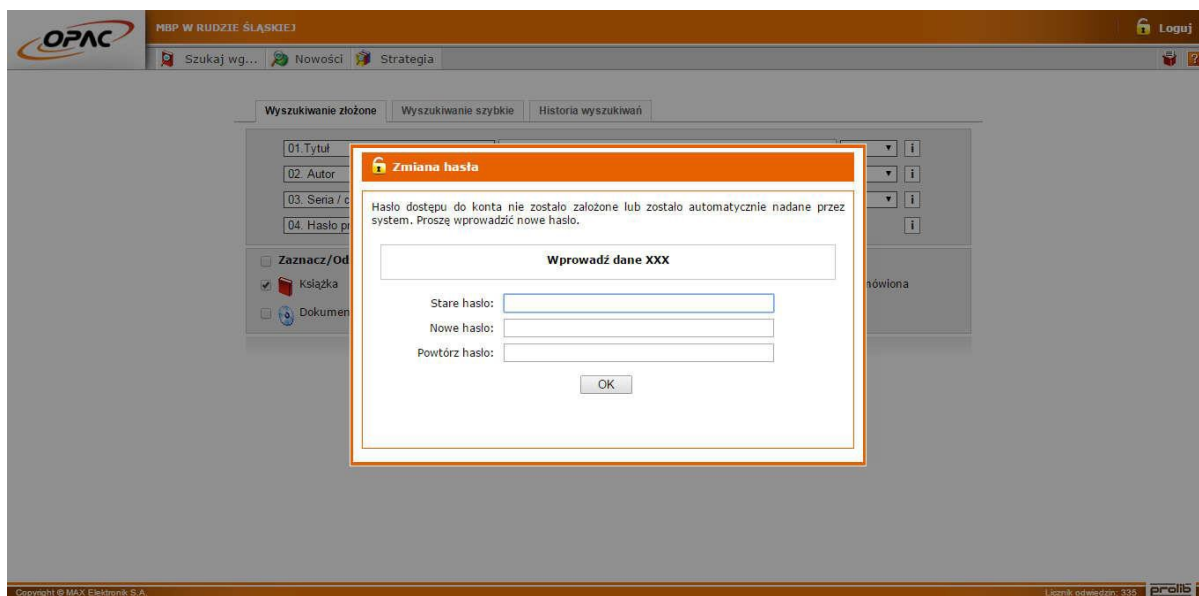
OPAC

MBP W RUDZIE ŚLĄSKIEJ

Loguj

Szukaj wg... Nowości Strategia

Wyszukiwanie złożone | Wyszukiwanie szybkie | Historia wyszukiwań

01.Tytuł
02. Autor
03. Seria / c
04. Hasło p

Zaznacz/Od
Książka
Dokumen

nówiona

Zmiana hasła

Hasło dostępu do konta nie zostało założone lub zostało automatycznie nadane przez system. Proszę wprowadzić nowe hasło.

Wprowadź dane XXX

Stare hasło:
Nowe hasło:
Powtórz hasło:

OK

Copyright © MAX Elektronik S.A.

Licznik odwiedzin: 335

prolib